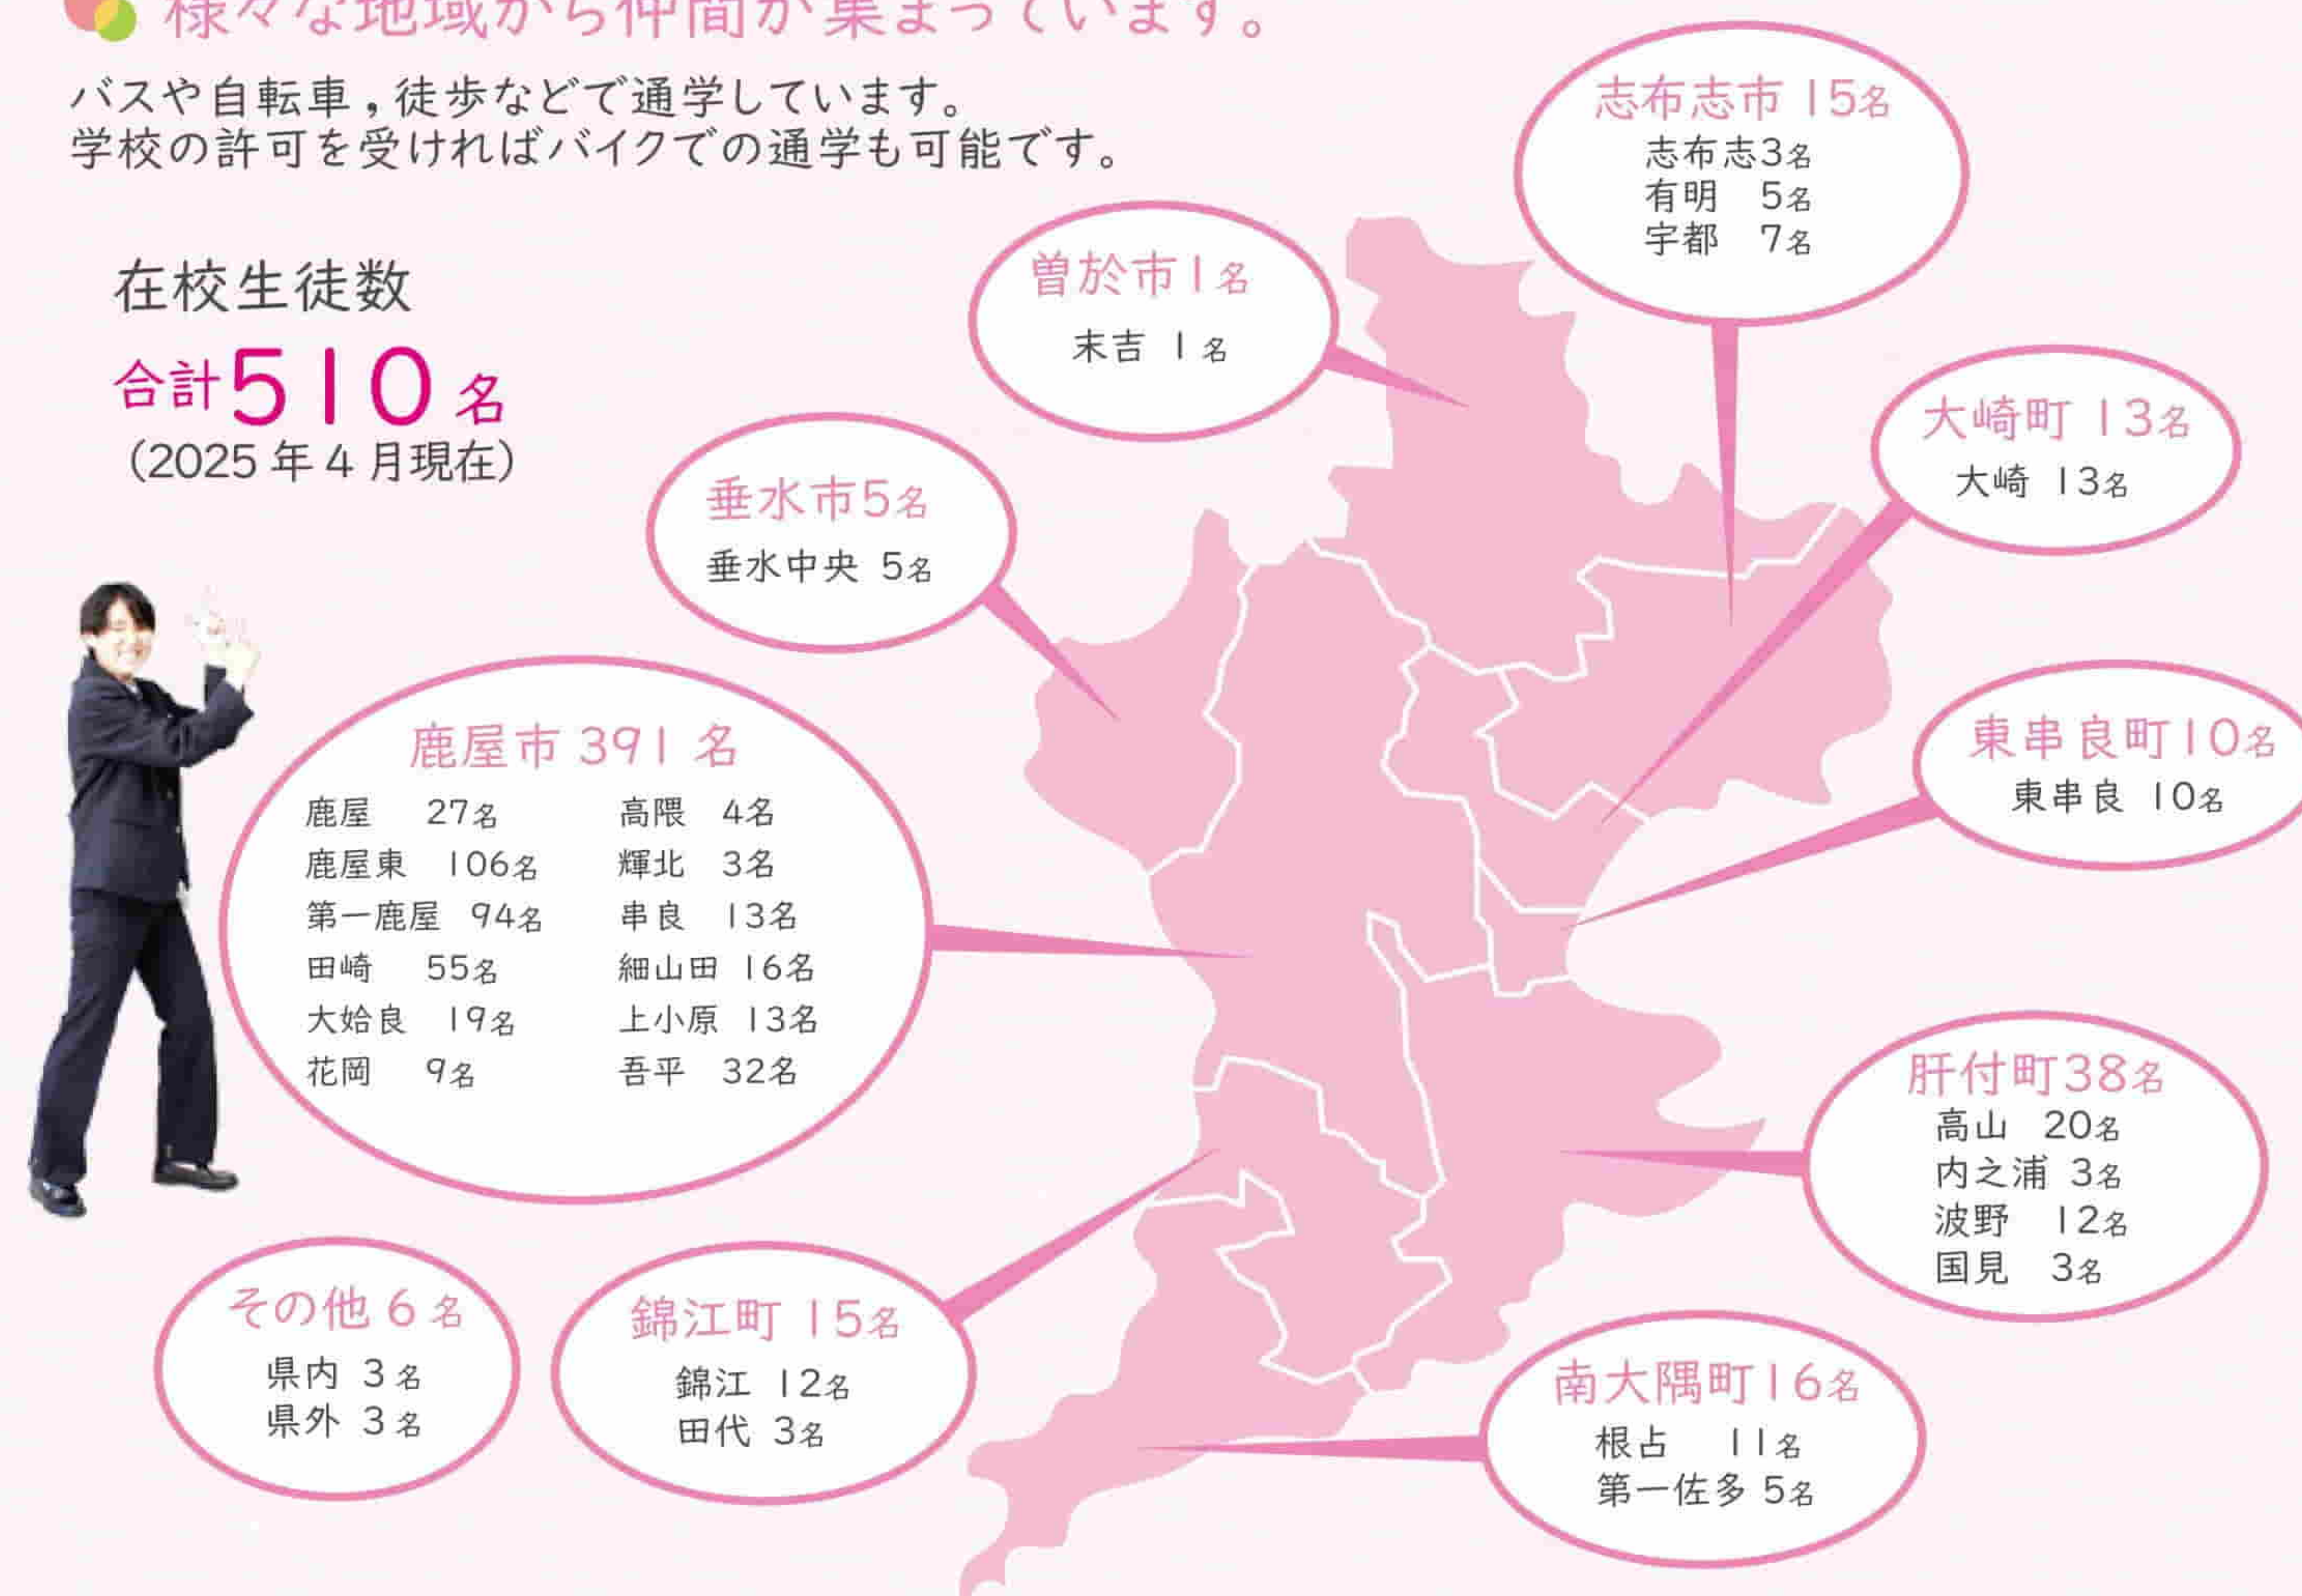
様々な地域から仲間が集まっています。

バスや自転車，徒歩などで通学しています。
学校の許可を受ければバイクでの通学も可能です。

在校生徒数
合計510名
（2025年4月現在）

志布志市 15名
志布志3名
有明 5名
宇都 7名

曽於市1名
末吉 1名

大崎町 13名
大崎 13名

垂水市5名
垂水中央 5名

鹿屋市 391 名
| | | | |
|---|---|---|---|
| 鹿屋 | 27名 | 高隈 | 4名 |
| 鹿屋東 | 106名 | 輝北 | 3名 |
| 第一鹿屋 | 94名 | 串良 | 13名 |
| 田崎 | 55名 | 細山田 | 16名 |
| 大姶良 | 19名 | 上小原 | 13名 |
| 花岡 | 9名 | 吾平 | 32名 |

東串良町10名
東串良 10名

肝付町38名
高山 20名
内之浦 3名
波野 12名
国見 3名

その他 6 名
県内 3 名
県外 3 名

錦江町 15名
錦江 12名
田代 3名

南大隅町16名
根占 11名
第一佐多 5名